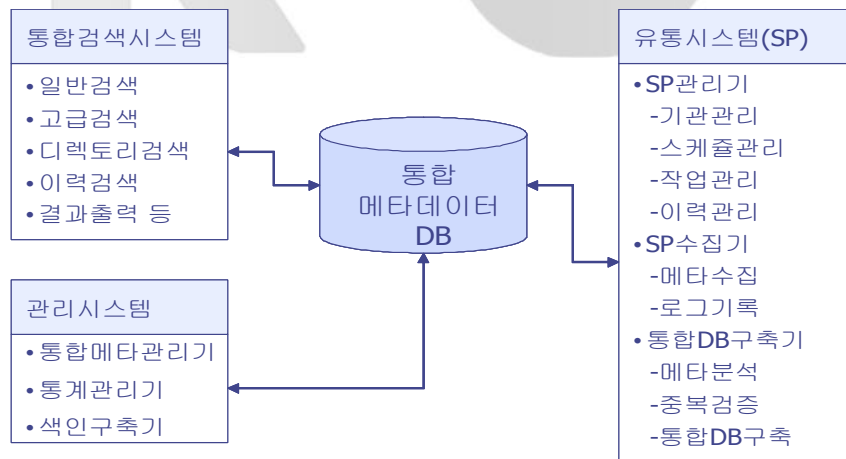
통합검색시스템

• 일반검색
• 고급검색
• 디렉토리검색
• 이력검색
• 결과출력 등

통합
메타데이터
DB

유통시스템(SP)

• SP관리기
-기관관리
-스케쥴관리
-작업관리
-이력관리
• SP수집기
-메타수집
-로그기록
• 통합DB구축기
-메타분석
-중복검증
-통합DB구축

관리시스템

• 통합메타관리기
• 통계관리기
• 색인구축기